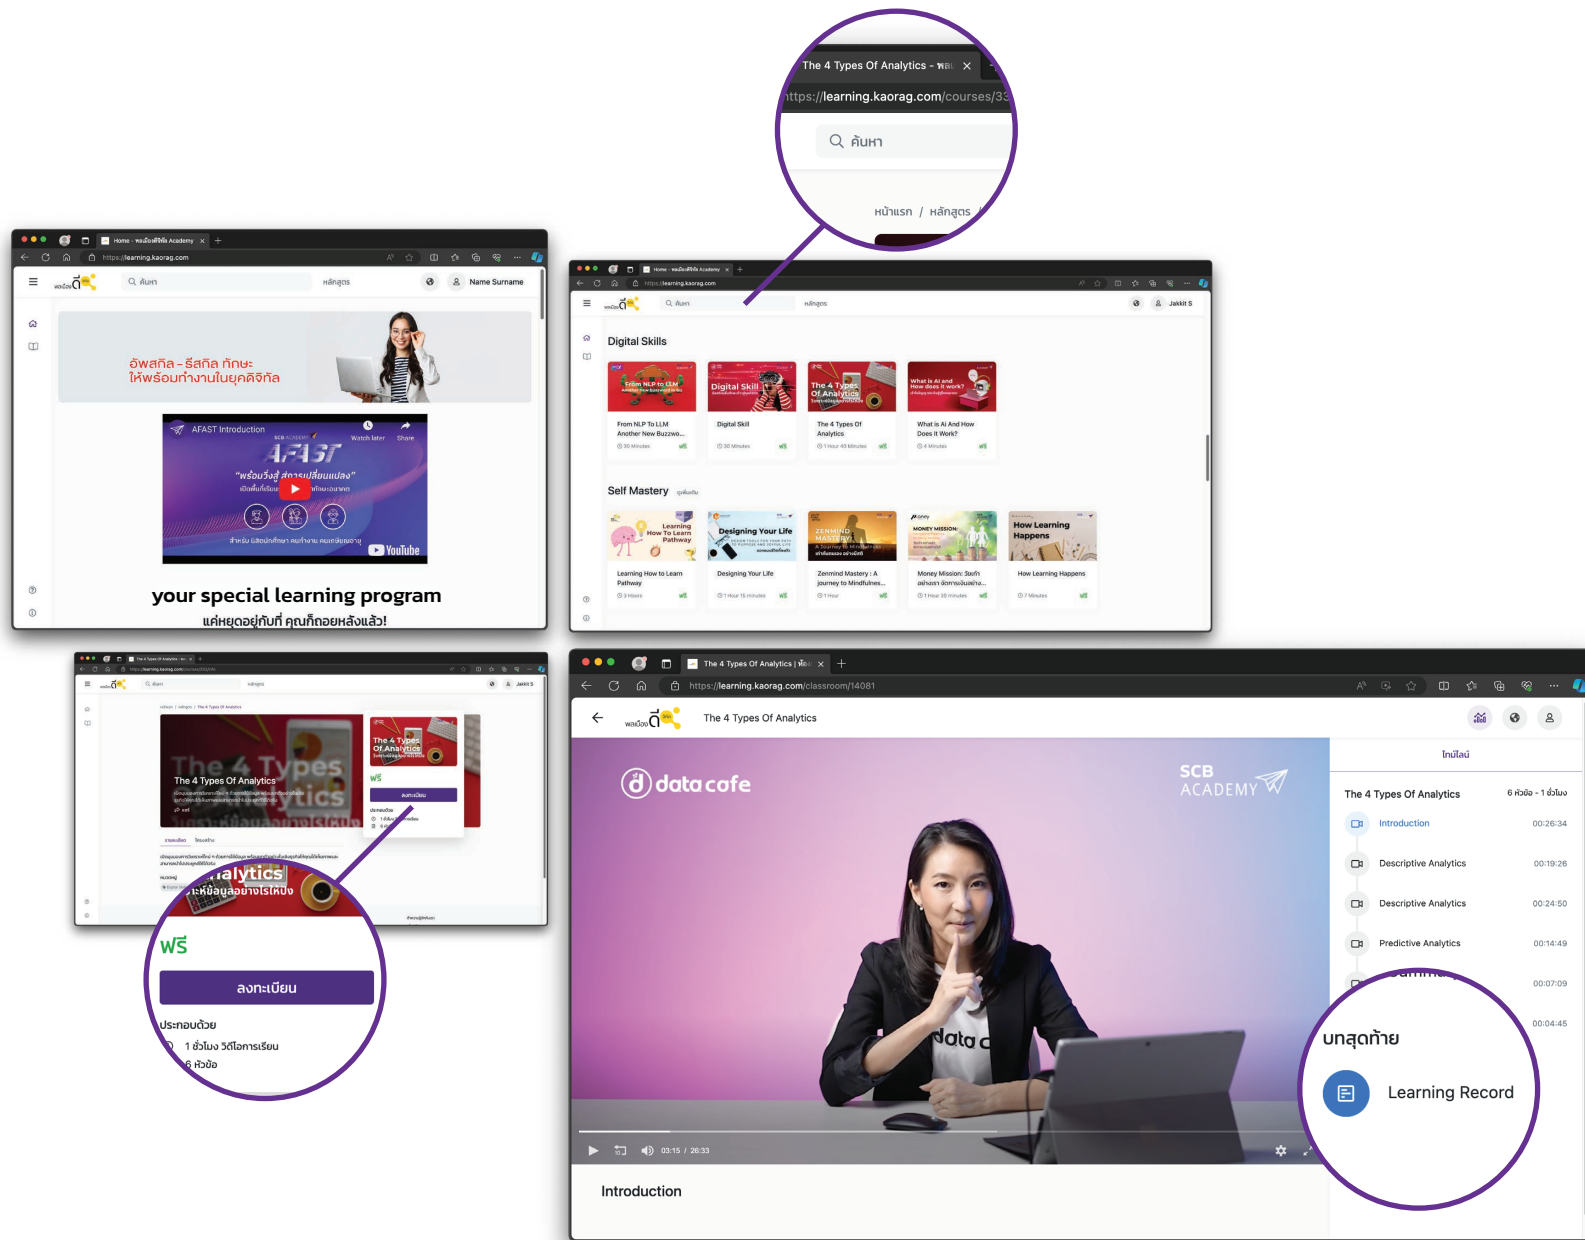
The 4 Types Of Analytics - พล
https://learning.kaorag.com/courses/33
ค้นหา
หน้าแรก / หลักสูตร

Home - พลเมืองดีดิจิทัล Academy
https://learning.kaorag.com
ค้นหา
หลักสูตร
Name Surname
อัพสกิล - รีสกิล ทักษะ
ให้พร้อมทำงานในยุคดิจิทัล
AFAST Introduction
Watch later
Share
AFAST
"พร้อมวิ่งสู่ สภาวะเปลี่ยนแปลง"
YouTube
your special learning program
แค่หยุดอยู่กับที่ คุณก็ถอยหลังแล้ว!

Home - พลเมืองดีดิจิทัล Academy
https://learning.kaorag.com
ค้นหา
หลักสูตร
Jakkit S
Digital Skills
From NLP to LLM
From NLP To LLM Another New Buzzwo...
30 Minutes
ฟรี
Digital Skill
Digital Skill
30 Minutes
ฟรี
The 4 Types Of Analytics
The 4 Types Of Analytics
1 Hour 45 Minutes
ฟรี
What is AI and How does it work?
What is Ai And How Does It Work?
4 Minutes
ฟรี
Self Mastery
Learning How To Learn Pathway
Learning How to Learn Pathway
3 Hours
ฟรี
Designing Your Life
Designing Your Life
1 Hour 15 minutes
ฟรี
ZENMIND MASTERY
Zenmind Mastery : A journey to Mindfulnes...
1 Hour
ฟรี
MONEY MISSION
Money Mission: วิธีทำ...
1 Hour 30 minutes
ฟรี
How Learning Happens
How Learning Happens
7 Minutes
ฟรี

The 4 Types Of Analytics
The 4 Types Of Analytics
ฟรี
ลงทะเบียน
ประกอบด้วย

Analytics
ฟรี
ลงทะเบียน
ประกอบด้วย
1 ชั่วโมง วิดีโอการเรียน
6 หัวข้อ

The 4 Types Of Analytics | พลเ
https://learning.kaorag.com/classroom/14081
The 4 Types Of Analytics
data cofe
SCB ACADEMY
03:15 / 26:33
Introduction
ไทม์ไลน์
The 4 Types Of Analytics
6 หัวข้อ - 1 ชั่วโมง
Introduction 00:26:34
Descriptive Analytics 00:19:26
Descriptive Analytics 00:24:50
Predictive Analytics 00:14:49
00:07:09
00:04:45
บทสุดท้าย
Learning Record